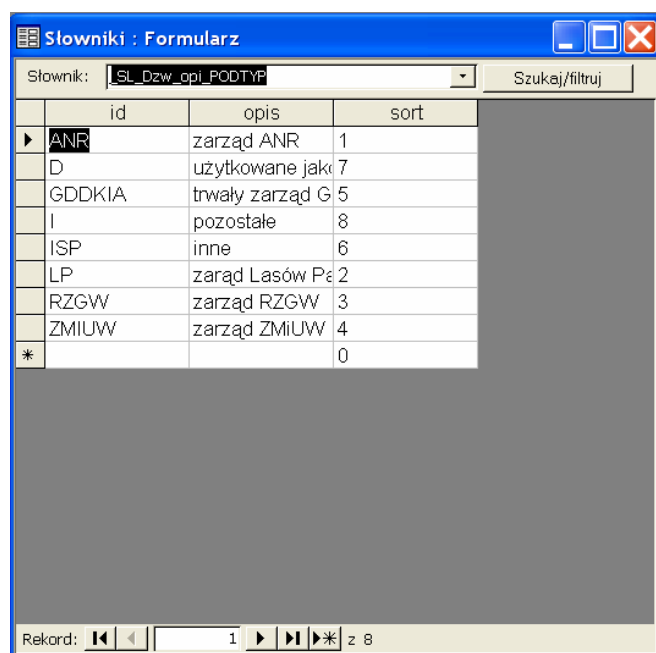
Słowniki : Formularz

Słownik: SL_Dzw_opi_PODTYP
Szukaj/filtruj

| id | opis | sort |
|---|---|---|
| ANR | zarząd ANR | 1 |
| D | użytkowane jak | 7 |
| GDDKIA | trwały zarząd G | 5 |
| I | pozostałe | 8 |
| ISP | inne | 6 |
| LP | zarząd Lasów Pa | 2 |
| RZGW | zarząd RZGW | 3 |
| ZMIUW | zarząd ZMiUW | 4 |
| * | | 0 |

Rekord: 1 z 8